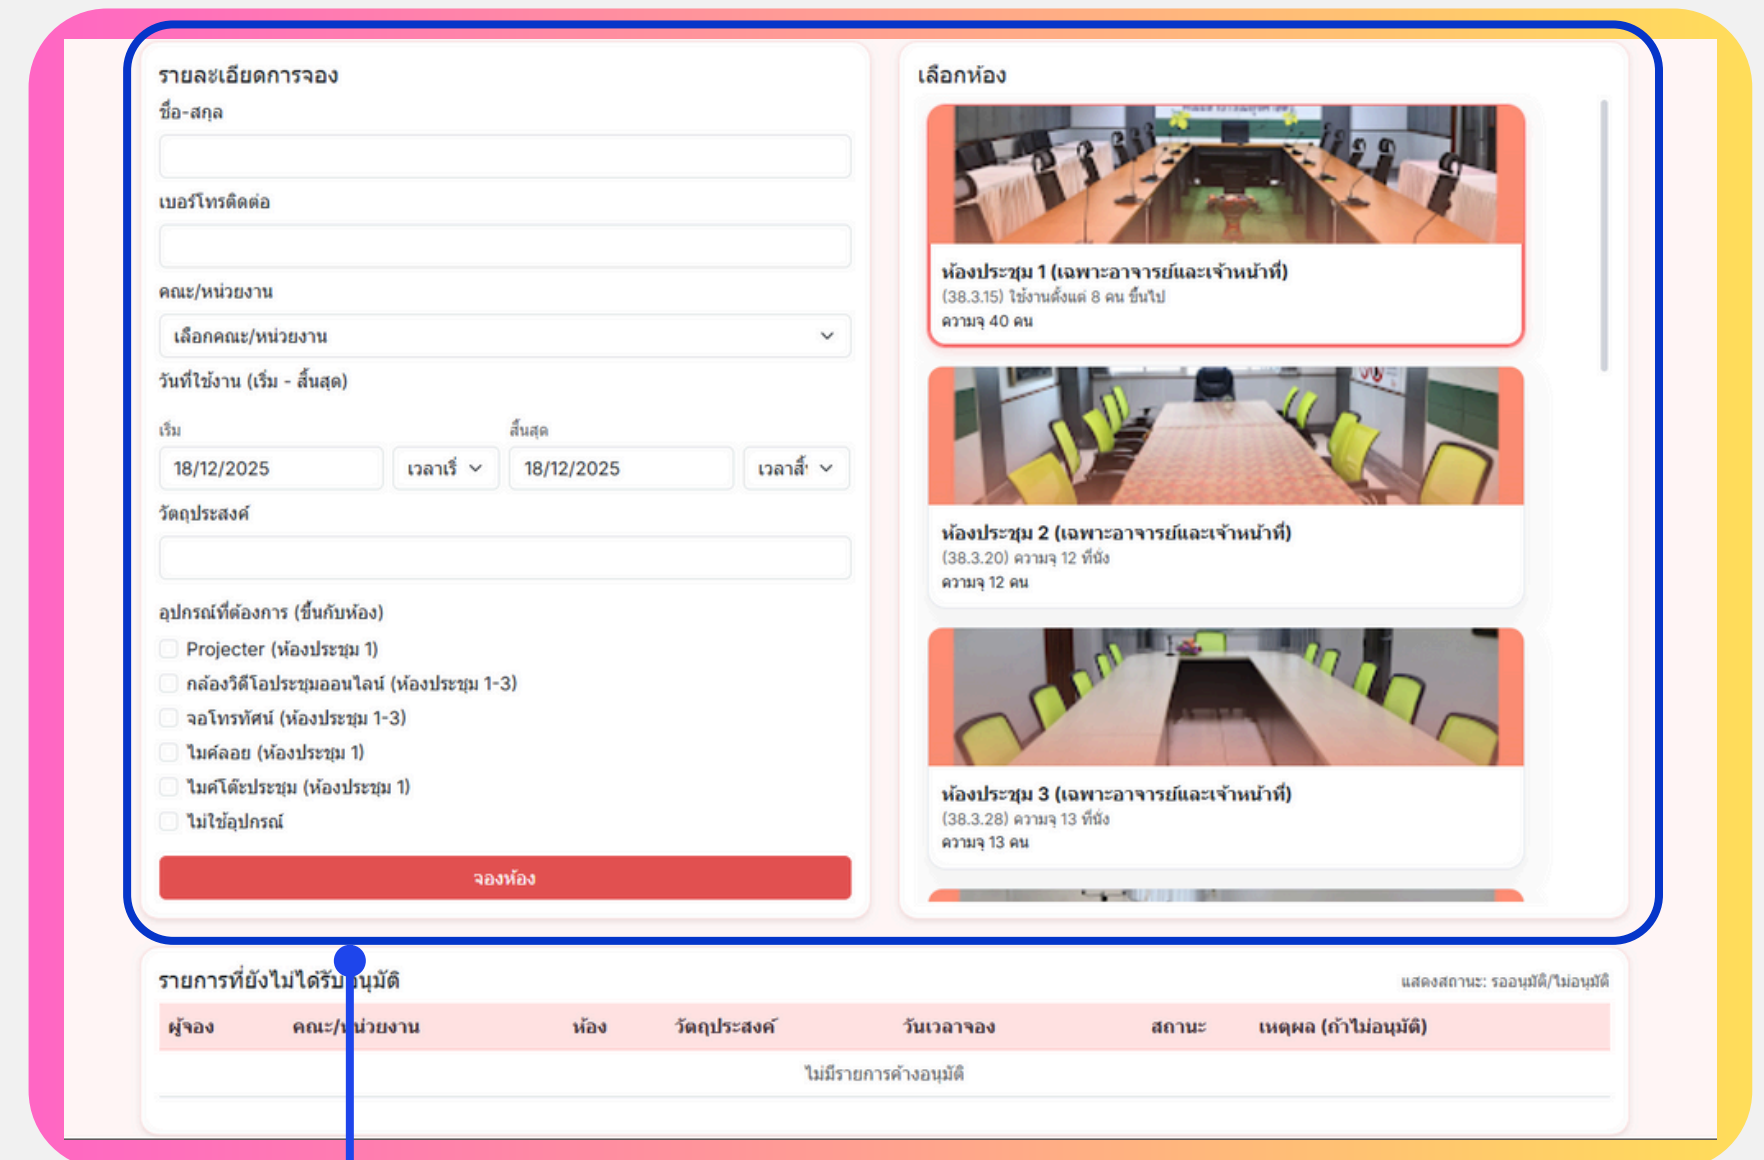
รายละเอียดการจอง

ชื่อ-สกุล

เบอร์โทรติดต่อ

คณะ/หน่วยงาน

เลือกคณะ/หน่วยงาน

วันที่ใช้งาน (เริ่ม - สิ้นสุด)

เริ่ม

18/12/2025

เวลาเริ่

สิ้นสุด

18/12/2025

เวลาสิ้

วัตถุประสงค์

อุปกรณ์ที่ต้องการ (ขึ้นกับห้อง)

Projecter (ห้องประชุม 1)

กล้องวิดีโอประชุมออนไลน์ (ห้องประชุม 1-3)

จอโทรทัศน์ (ห้องประชุม 1-3)

ไมค์ลอย (ห้องประชุม 1)

ไมค์โต๊ะประชุม (ห้องประชุม 1)

ไม่ใช้อุปกรณ์

จองห้อง

เลือกห้อง

ห้องประชุม 1 (เฉพาะอาจารย์และเจ้าหน้าที่)
(38.3.15) ใช้งานตั้งแต่ 8 คน ขึ้นไป
ความจุ 40 คน

ห้องประชุม 2 (เฉพาะอาจารย์และเจ้าหน้าที่)
(38.3.20) ความจุ 12 ที่นั่ง
ความจุ 12 คน

ห้องประชุม 3 (เฉพาะอาจารย์และเจ้าหน้าที่)
(38.3.28) ความจุ 13 ที่นั่ง
ความจุ 13 คน

รายการที่ยังไม่ได้รับ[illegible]นุมัติ

แสดงสถานะ: รออนุมัติ/ไม่อนุมัติ

| ผู้จอง | คณะ/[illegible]น่วยงาน | ห้อง | วัตถุประสงค์ | วันเวลาจอง | สถานะ | เหตุผล (ถ้าไม่อนุมัติ) |
|---|---|---|---|---|---|---|
| ไม่มีรายการค้างอนุมัติ | | | | | | |